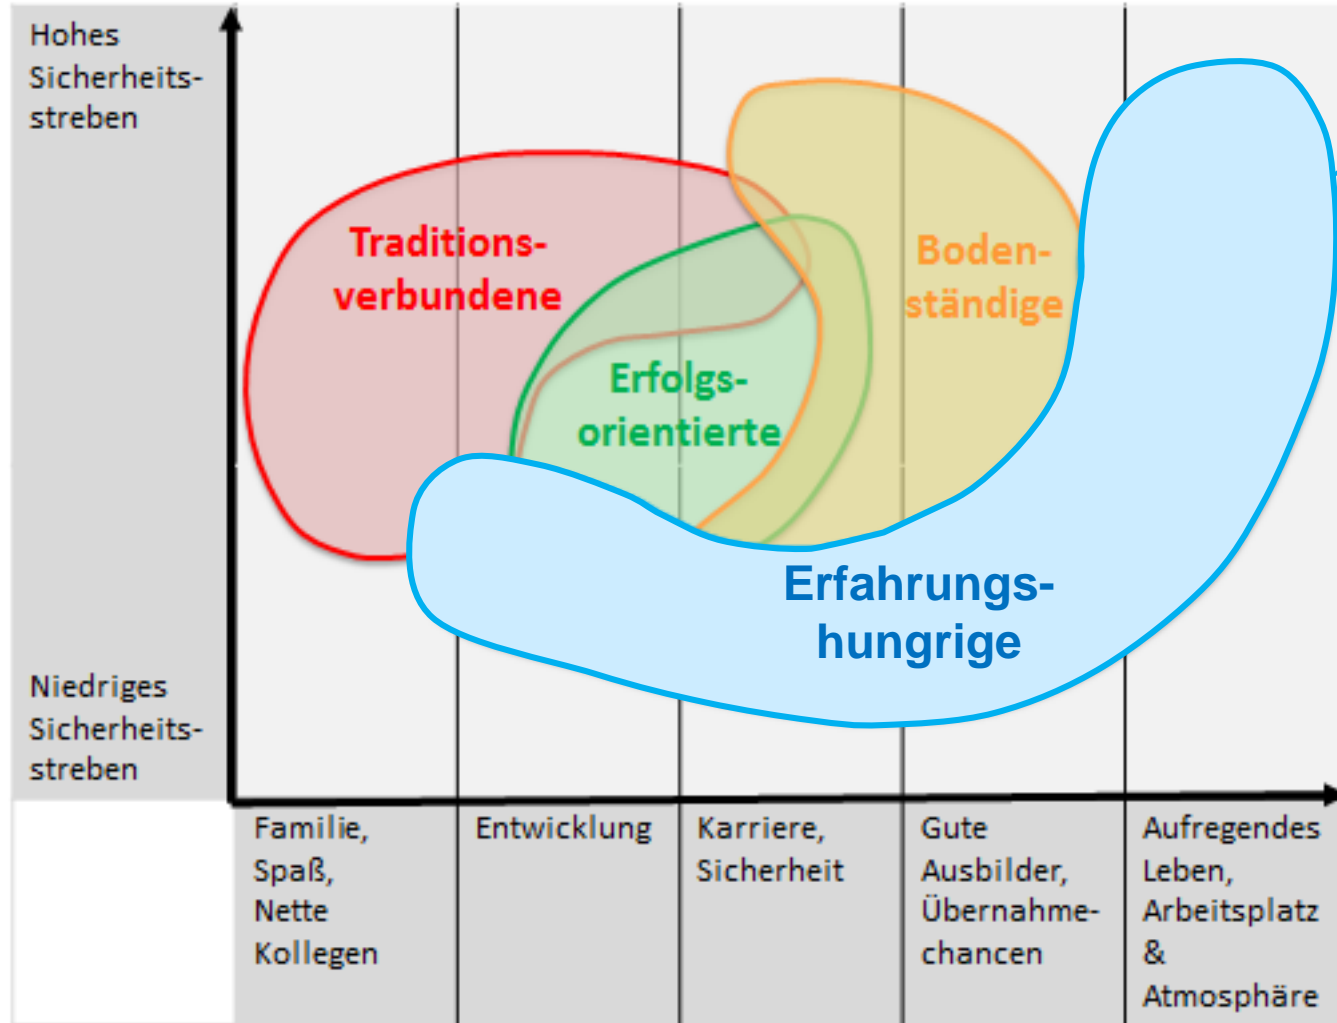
Hohes Sicherheitsstreben

Traditionsverbundene

Bodenständige

Erfolgsorientierte

Erfahrungshungrige

Niedriges Sicherheitsstreben

Familie, Spaß, Nette Kollegen

Entwicklung

Karriere, Sicherheit

Gute Ausbilder, Übernahmechancen

Aufregendes Leben, Arbeitsplatz & Atmosphäre